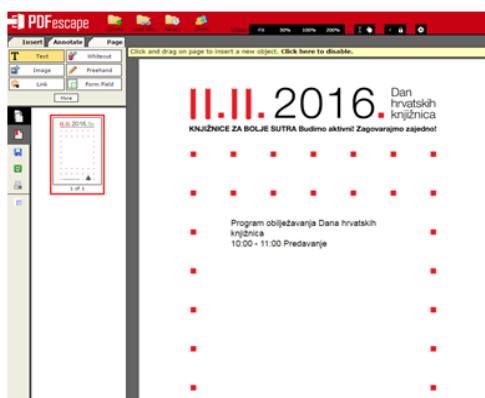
PDFescape

Fit 50% 100% 200%

Insert Annotate Page

Click and drag on page to insert a new object. Click here to disable.

Text Whiteout
Image Freehand
Link Form Field
More

1 of 1

11.11.2016. Dan hrvatskih knjižnica

KNJIŽNICE ZA BOLJE SUTRA Budimo aktivni! Zagovarajmo zajedno!

Program obilježavanja Dana hrvatskih knjižnica
10:00 - 11:00 Predavanje